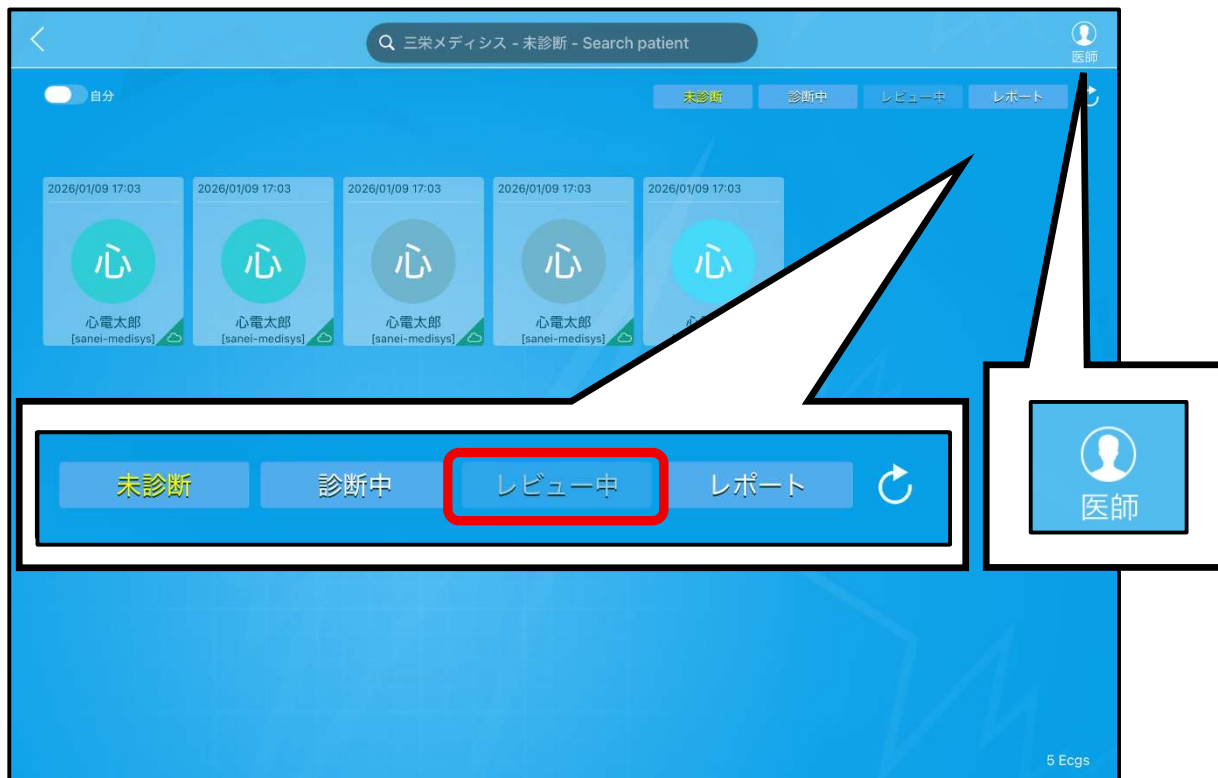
三栄メディシス - 未診断 - Search patient

医師

自分

未診断 診断中 レビュー中 レポート

2026/01/09 17:03
心
心電太郎
[sanei-medisys]

2026/01/09 17:03
心
心電太郎
[sanei-medisys]

2026/01/09 17:03
心
心電太郎
[sanei-medisys]

2026/01/09 17:03
心
心電太郎
[sanei-medisys]

2026/01/09 17:03
心
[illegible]

未診断 診断中 レビュー中 レポート

医師

5 Ecgs